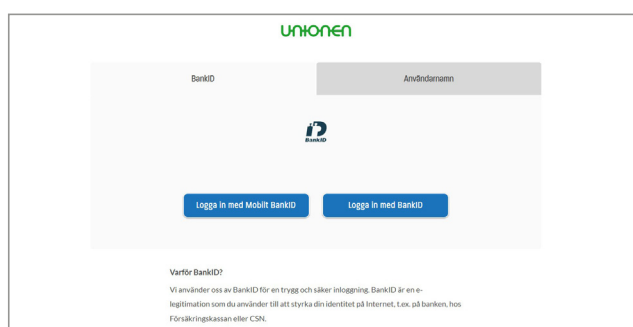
unionen

BankID

Användarnamn

BankID

Logga in med Mobilt BankID

Logga in med BankID

Varför BankID?

Vi använder oss av BankID för en trygg och säker inloggning. BankID är en e-legitimation som du använder till att styrka din identitet på Internet, t.ex. på banken, hos Försäkringskassan eller CSN.